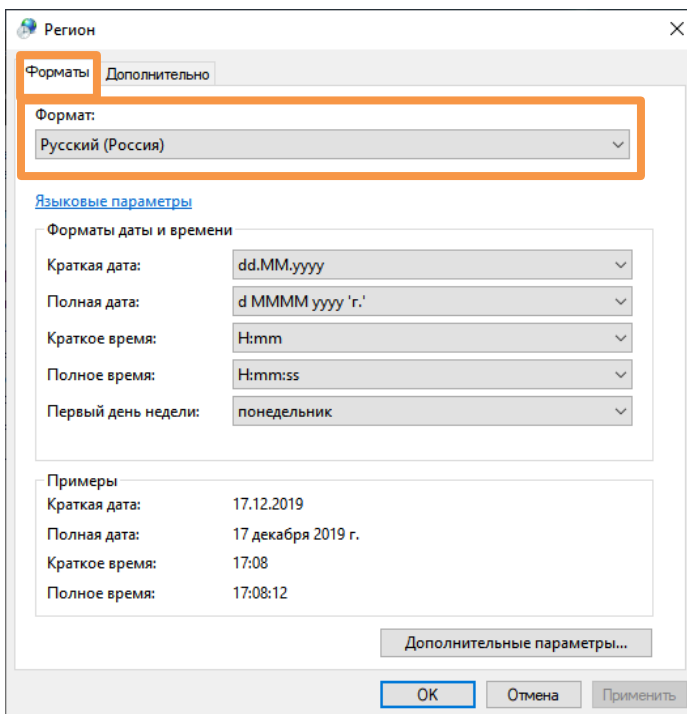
Регион

Форматы
Дополнительно

Формат:
Русский (Россия)

Языковые параметры

Форматы даты и времени

Краткая дата: dd.MM.yyyy
Полная дата: d MMMM yyyy 'г.'
Краткое время: H:mm
Полное время: H:mm:ss
Первый день недели: понедельник

Примеры

Краткая дата: 17.12.2019
Полная дата: 17 декабря 2019 г.
Краткое время: 17:08
Полное время: 17:08:12

Дополнительные параметры...

OK
Отмена
Применить